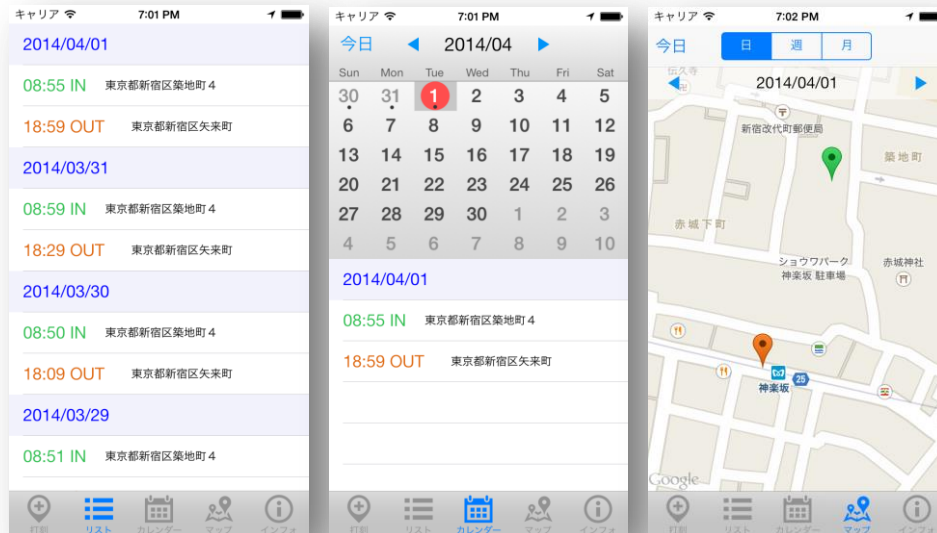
キャリア 7:01 PM

2014/04/01

08:55 IN 東京都新宿区築地町４

18:59 OUT 東京都新宿区矢来町

2014/03/31

08:59 IN 東京都新宿区築地町４

18:29 OUT 東京都新宿区矢来町

2014/03/30

08:50 IN 東京都新宿区築地町４

18:09 OUT 東京都新宿区矢来町

2014/03/29

08:51 IN 東京都新宿区築地町４

打刻 リスト カレンダー マップ インフォ

キャリア 7:01 PM

今日 2014/04

| Sun | Mon | Tue | Wed | Thu | Fri | Sat |
|---|---|---|---|---|---|---|
| 30 | 31 | 1 | 2 | 3 | 4 | 5 |
| 6 | 7 | 8 | 9 | 10 | 11 | 12 |
| 13 | 14 | 15 | 16 | 17 | 18 | 19 |
| 20 | 21 | 22 | 23 | 24 | 25 | 26 |
| 27 | 28 | 29 | 30 | 1 | 2 | 3 |
| 4 | 5 | 6 | 7 | 8 | 9 | 10 |

2014/04/01

08:55 IN 東京都新宿区築地町４

18:59 OUT 東京都新宿区矢来町

打刻 リスト カレンダー マップ インフォ

キャリア 7:02 PM

今日 日 週 月

2014/04/01

伝久寺

新宿改代町郵便局

築地町

赤城下町

ショウワパーク 神楽坂 駐車場

赤城神社

神楽坂

25

Google

打刻 リスト カレンダー マップ インフォ